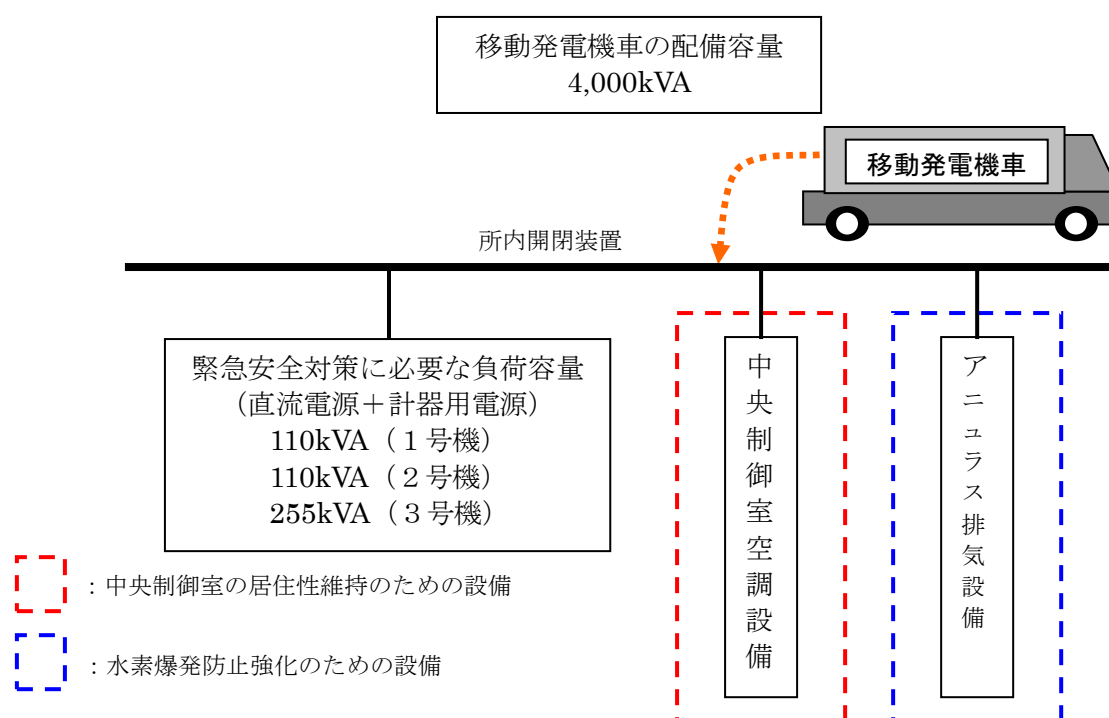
移動発電機車の配備容量
4,000kVA

移動発電機車

所内開閉装置

緊急安全対策に必要な負荷容量
（直流電源＋計器用電源）
110kVA（１号機）
110kVA（２号機）
255kVA（３号機）

中央制御室空調設備

アニュラス排気設備

：中央制御室の居住性維持のための設備

：水素爆発防止強化のための設備